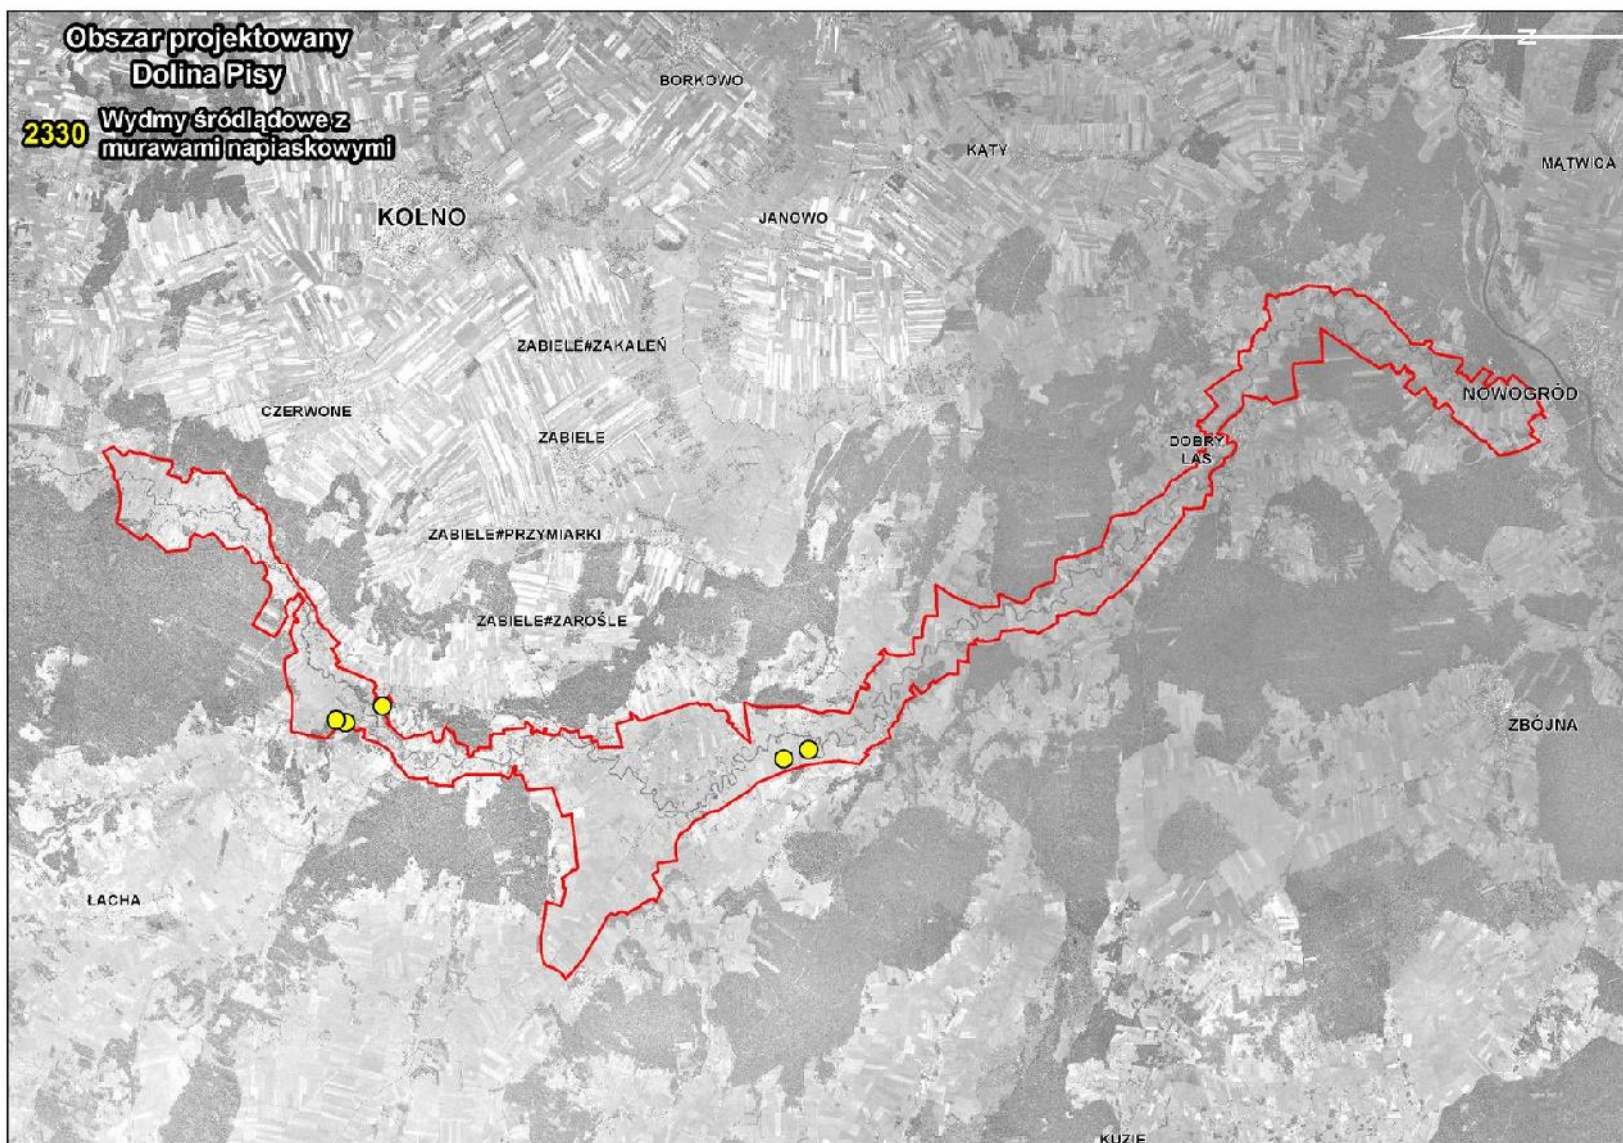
Obszar projektowany
Dolina Pisy

2330 Wydmy śródlądowe z murawami napiaskowymi

N

BORKOWO

KĄTY

MĄTWICA

KOLNO

JANOWO

ZABIELE#ZAKALEŃ

NOWOGRÓD

CZERWONE

ZABIELE

DOBRY LAS

ZABIELE#PRZYMIARKI

ZABIELE#ZAROŚLE

ZBÓJNA

ŁACHA

KUZIE